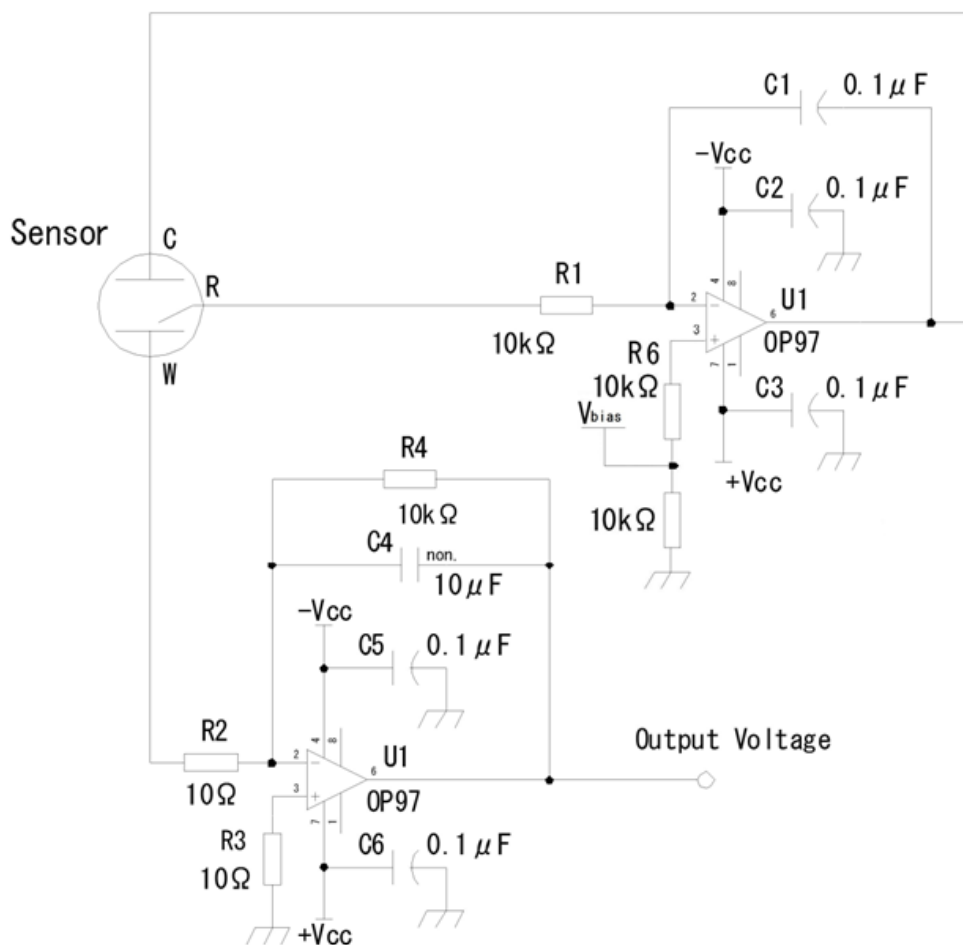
C1 0.1$\mu$F

-Vcc

C2 0.1$\mu$F

Sensor

C

R

W

R1

10k$\Omega$

2

3

4

8

6

7

1

U1

OP97

R6

10k$\Omega$

V$_{bias}$

C3 0.1$\mu$F

+Vcc

R4

10k$\Omega$

10k$\Omega$

C4

non.

10$\mu$F

-Vcc

C5 0.1$\mu$F

R2

10$\Omega$

2

3

4

8

6

7

1

U1

OP97

Output Voltage

R3

10$\Omega$

C6 0.1$\mu$F

+Vcc